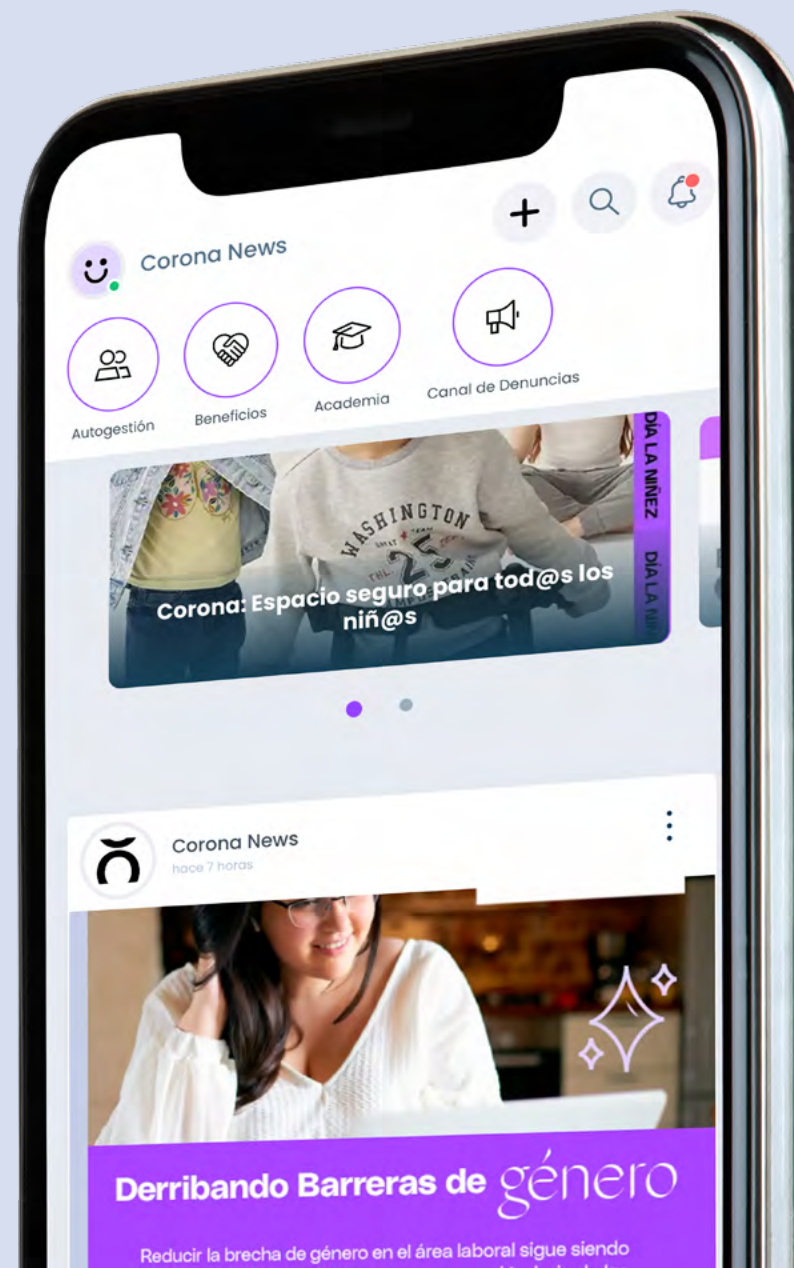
Corona News

Autogestión

Beneficios

Academia

Canal de Denuncias

DÍA LA NIÑEZ DÍA LA NI

WASHINGTON 25

Corona: Espacio seguro para tod@s los niñ@s

Corona News
hace 7 horas

Derribando Barreras de género

Reducir la brecha de género en el área laboral sigue siendo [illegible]